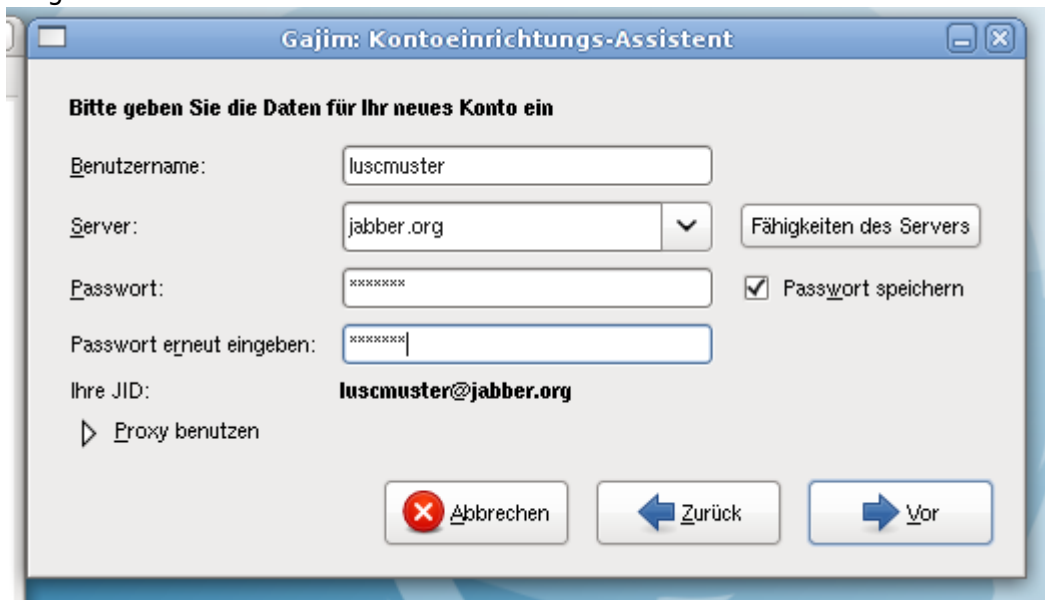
Gajim: Kontoeinrichtungs-Assistent

Bitte geben Sie die Daten für Ihr neues Konto ein

Benutzername: luscmuster

Server: jabber.org

Fähigkeiten des Servers

Passwort: *******

Passwort speichern

Passwort erneut eingeben: *******

Ihre JID: luscmuster@jabber.org

Proxy benutzen

Abbrechen

Zurück

Vor